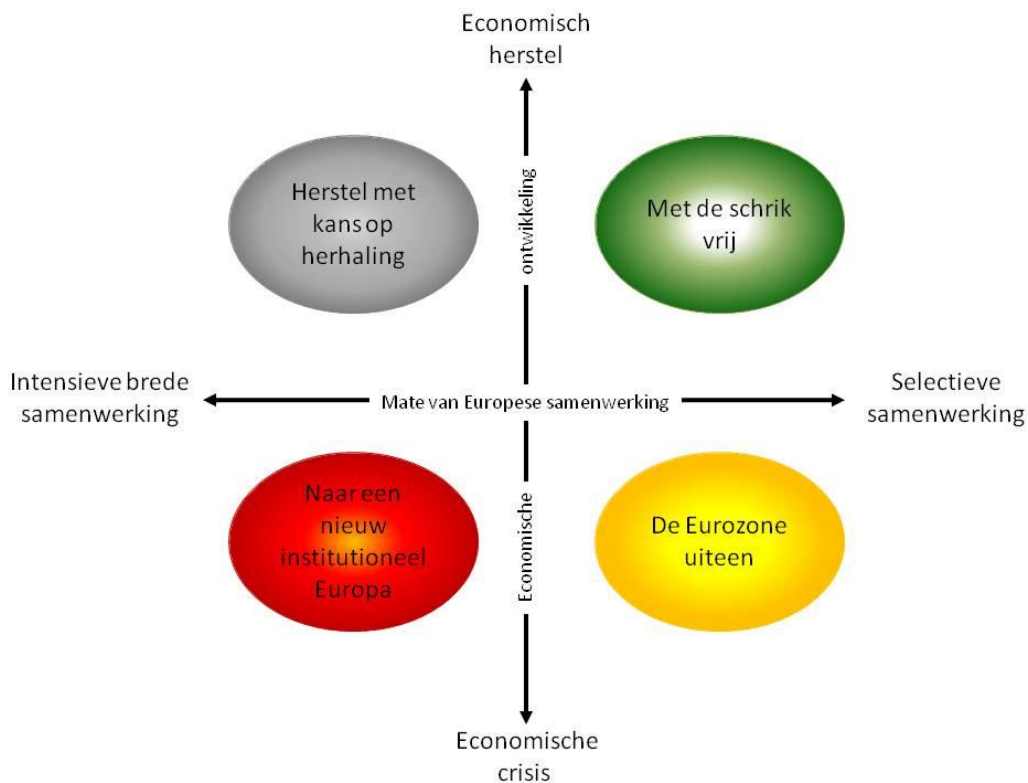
Economisch herstel

Herstel met kans op herhaling

ontwikkeling

Met de schrik vrij

Intensieve brede samenwerking

Mate van Europese samenwerking

Selectieve samenwerking

Naar een nieuw institutioneel Europa

Economische

De Eurozone uiteen

Economische crisis